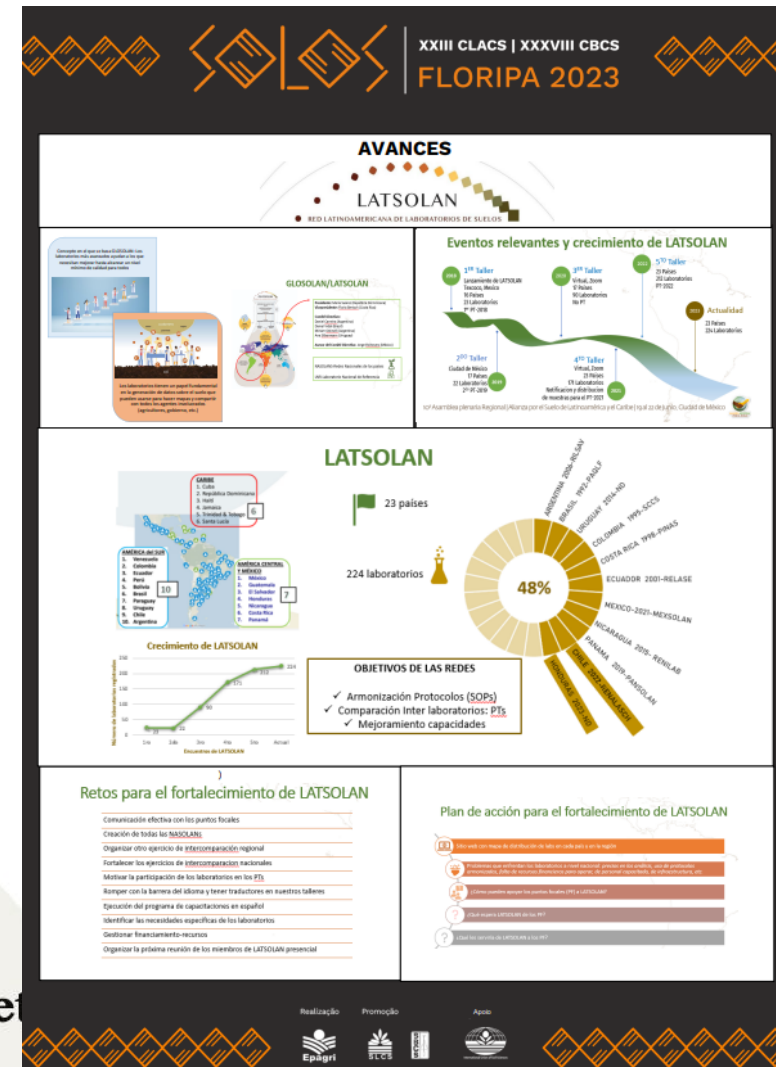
SOLOS
XXIII CLACS | XXXVIII CBCS
FLORIPA 2023

AVANCES

LATSOLAN
RED LATINOAMERICANA DE LABORATORIOS DE SUELOS

Concepto en el que se basa GLOSOLAN: Los laboratorios más avanzados ayudan a los que necesitan mejorar hasta alcanzar un nivel mínimo de calidad para todos

Los laboratorios tienen un papel fundamental en la generación de datos sobre el suelo que pueden querer para hacer mapas y compartir con todos los agentes involucrados (agricultores, gobierno, etc.)

GLOSOLAN/LATSOLAN

NASOLAN Redes Nacionales de suelos

Eventos relevantes y crecimiento de LATSOLAN

1er Taller
Lanzamiento de LATSOLAN
Texcoco, México
16 Países
23 Laboratorios
1º PT-2018

2do Taller
Ciudad de México
17 Países
22 Laboratorios
2º PT-2019

3er Taller
Virtual, Zoom
17 Países
50 Laboratorios
No PT

4to Taller
Virtual, Zoom
21 Países
171 Laboratorios
Notificación y distribución de muestras para el PT-2021

5to Taller
21 Países
212 Laboratorios
PT-2022

Actualidad
23 Países
224 Laboratorios

2018
2019
2020
2021
2022
2023

LATSOLAN

CARIBE
1. Cuba
2. República Dominicana
3. Haití
4. Jamaica
5. Trinidad & Tobago
6. Santa Lucía
6

AMÉRICA del SUR
1. Venezuela
2. Colombia
3. Ecuador
4. Perú
5. Bolivia
6. Brasil
7. Paraguay
8. Uruguay
9. Chile
10. Argentina
10

AMÉRICA CENTRAL Y MÉXICO
1. México
2. Guatemala
3. El Salvador
4. Honduras
5. Nicaragua
6. Costa Rica
7. Panamá
7

23 países

224 laboratorios

48%

ARGENTINA 2006–RILSAV
BRASIL 1992–PAQLF
URUGUAY 2014–ND
COLOMBIA 1995–SCCS
COSTA RICA 1998–PINAS
ECUADOR 2001–RELASE
MEXICO–2021–MEXSOLAN
NICARAGUA 2016–RENILAB
PANAMA 2019–PANSOLAN
CHILE 2022–CENALACH
HONDURAS 2021–ND

Crecimiento de LATSOLAN
Número de laboratorios registrados
Encuentros de LATSOLAN
1ro 2do 3ro 4to 5to Actual
23 22 50 171 212 224

OBJETIVOS DE LAS REDES
✓ Armonización Protocolos (SOPs)
✓ Comparación Inter laboratorios: PTs
✓ Mejoramiento capacidades

Retos para el fortalecimiento de LATSOLAN
Comunicación efectiva con los puntos focales
Creación de todas las NASOLANs
Organizar otro ejercicio de intercomparación regional
Fortalecer los ejercicios de intercomparacion nacionales
Motivar la participación de los laboratorios en los PTs
Romper con la barrera del idioma y tener traductores en nuestros talleres
Ejecución del programa de capacitaciones en español
Identificar las necesidades específicas de los laboratorios
Gestionar financiamiento-recursos
Organizar la próxima reunión de los miembros de LATSOLAN presencial

Plan de acción para el fortalecimiento de LATSOLAN
Sitio web con mapa de distribución de labs en cada país y en la región
Problemas que enfrentan los laboratorios a nivel nacional: precios en los análisis, uso de protocolos armonizados, falta de recursos financieros para operar, de personal capacitado, de infraestructura, etc.
¿Cómo pueden apoyar los puntos focales (PF) a LATSOLAN?
¿Qué espera LATSOLAN de los PF?
¿Qué les sirvió de LATSOLAN a los PF?

Realização
Promoção
Apoio
Epagri
SLCS